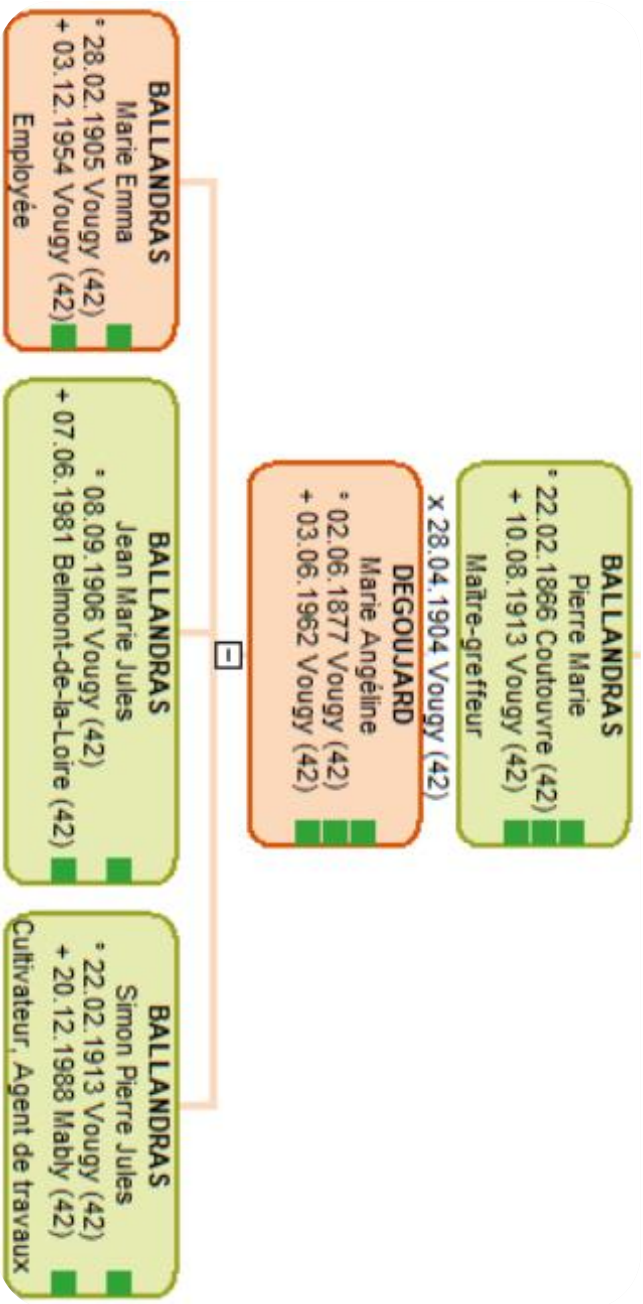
BALLANDRAS
Pierre Marie
° 22.02.1866 Coutouvre (42)
+ 10.08.1913 Vougy (42)
Maître-greffeur

x 28.04.1904 Vougy (42)

DEGOUJARD
Marie Angéline
° 02.06.1877 Vougy (42)
+ 03.06.1962 Vougy (42)

BALLANDRAS
Marie Emma
° 28.02.1905 Vougy (42)
+ 03.12.1954 Vougy (42)
Employée

BALLANDRAS
Jean Marie Jules
° 08.09.1906 Vougy (42)
+ 07.06.1981 Belmont-de-la-Loire (42)

BALLANDRAS
Simon Pierre Jules
° 22.02.1913 Vougy (42)
+ 20.12.1988 Mably (42)
Cultivateur, Agent de travaux